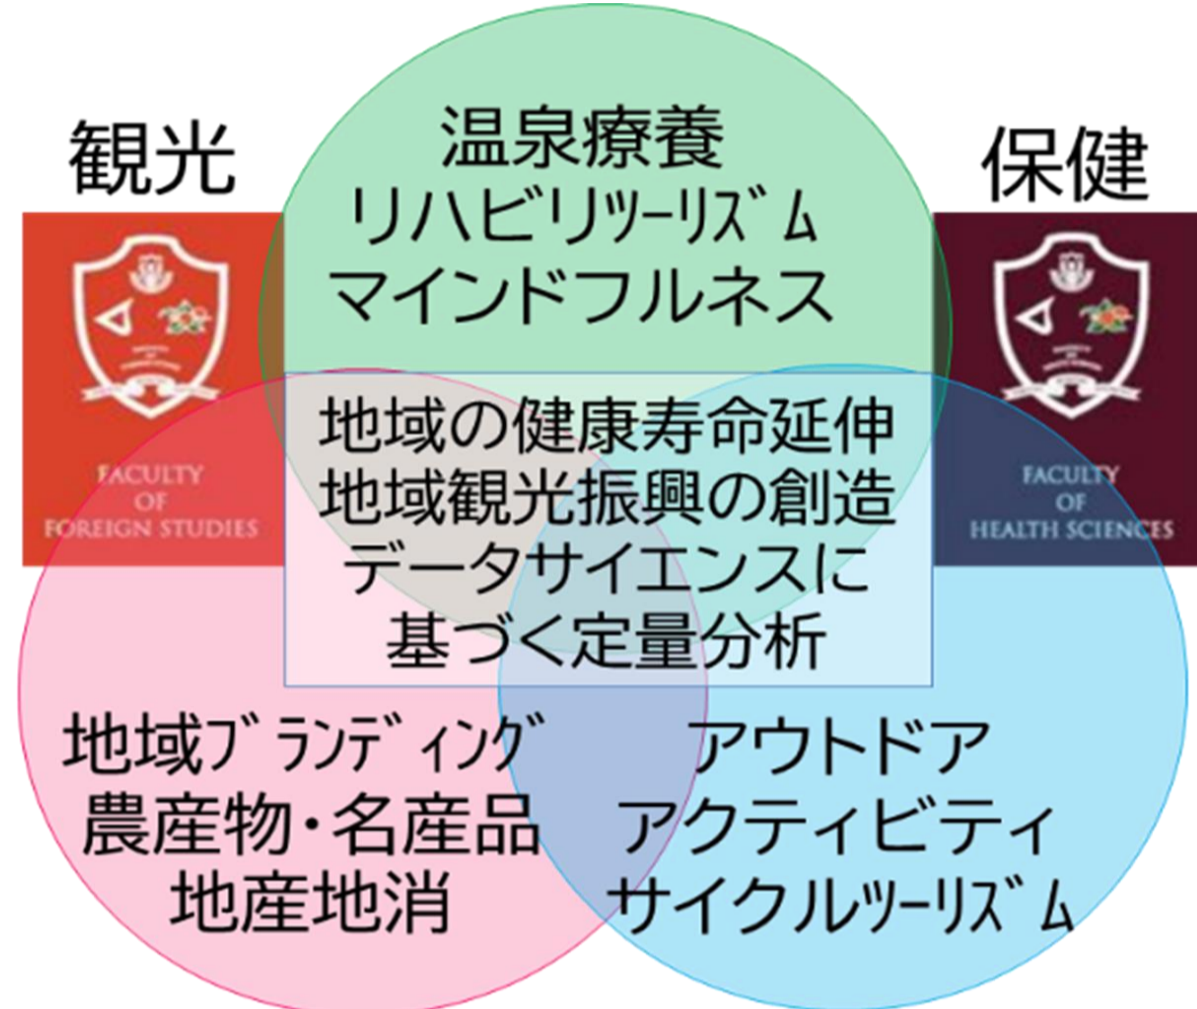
観光

温泉療養
リハビリﾂｰﾘｽﾞﾑ
マインドフルネス

保健

FACULTY OF FOREIGN STUDIES

FACULTY OF HEALTH SCIENCES

地域の健康寿命延伸
地域観光振興の創造
データサイエンスに
基づく定量分析

地域ﾌﾞﾗﾝﾃﾞｨﾝｸﾞ
農産物・名産品
地産地消

アウトドア
アクティビティ
サイクルﾂｰﾘｽﾞﾑ